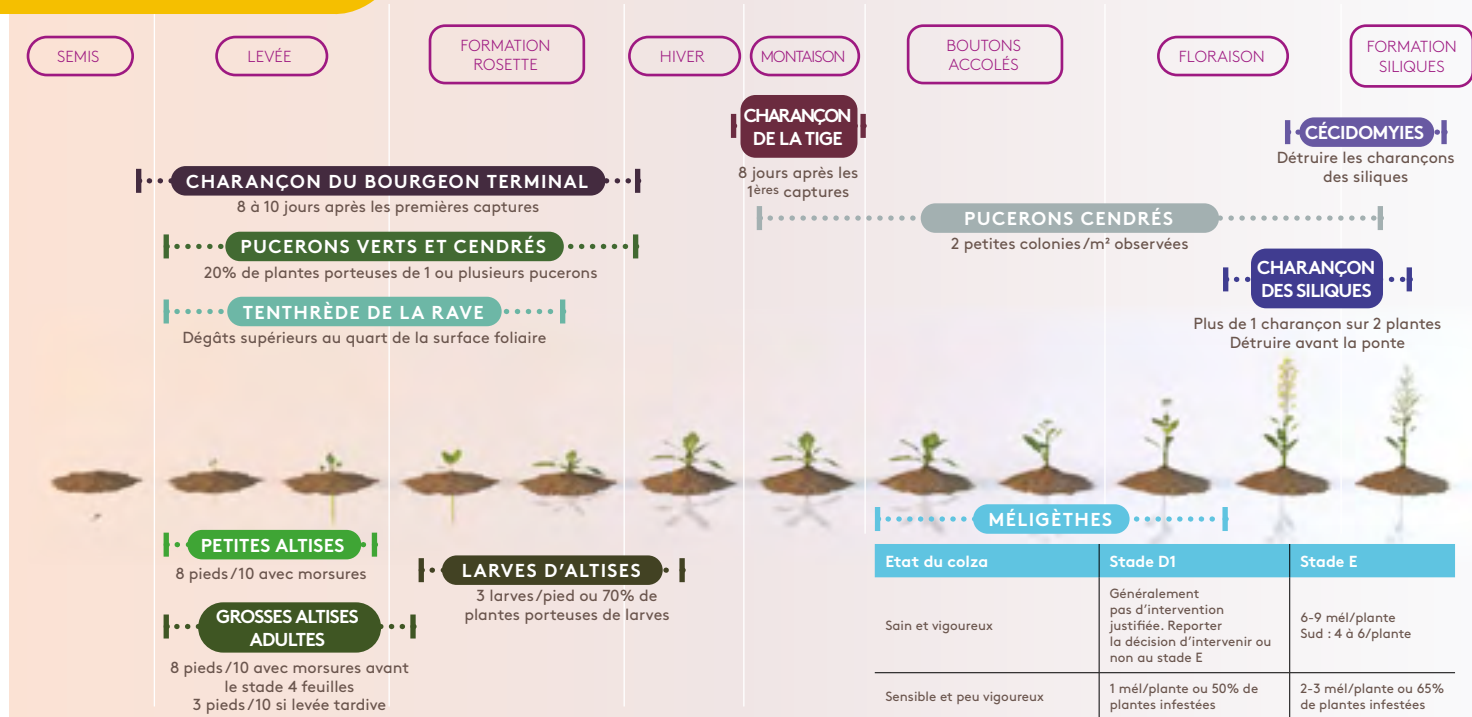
SEMIS

LEVÉE

FORMATION ROSETTE

HIVER

MONTAISON

BOUTONS ACCOLÉS

FLORAISON

FORMATION SILIQUES

CHARANÇON DE LA TIGE
8 jours après les 1ères captures

CÉCIDOMYIES
Détruire les charançons des siliques

CHARANÇON DU BOURGEON TERMINAL
8 à 10 jours après les premières captures

PUCERONS CENDRÉS
2 petites colonies/m² observées

PUCERONS VERTS ET CENDRÉS
20% de plantes porteuses de 1 ou plusieurs pucerons

CHARANÇON DES SILIQUES
Plus de 1 charançon sur 2 plantes
Détruire avant la ponte

TENTHRÈDE DE LA RAVE
Dégâts supérieurs au quart de la surface foliaire

MÉLIGÈTHES

PETITES ALTISES
8 pieds/10 avec morsures

LARVES D'ALTISES
3 larves/pied ou 70% de plantes porteuses de larves

GROSSES ALTISES ADULTES
8 pieds/10 avec morsures avant le stade 4 feuilles
3 pieds/10 si levée tardive

| Etat du colza | Stade D1 | Stade E |
|---|---|---|
| Sain et vigoureux | Généralement pas d'intervention justifiée. Reporter la décision d'intervenir ou non au stade E | 6-9 mél/plante Sud : 4 à 6/plante |
| Sensible et peu vigoureux | 1 mél/plante ou 50% de plantes infestées | 2-3 mél/plante ou 65% de plantes infestées |